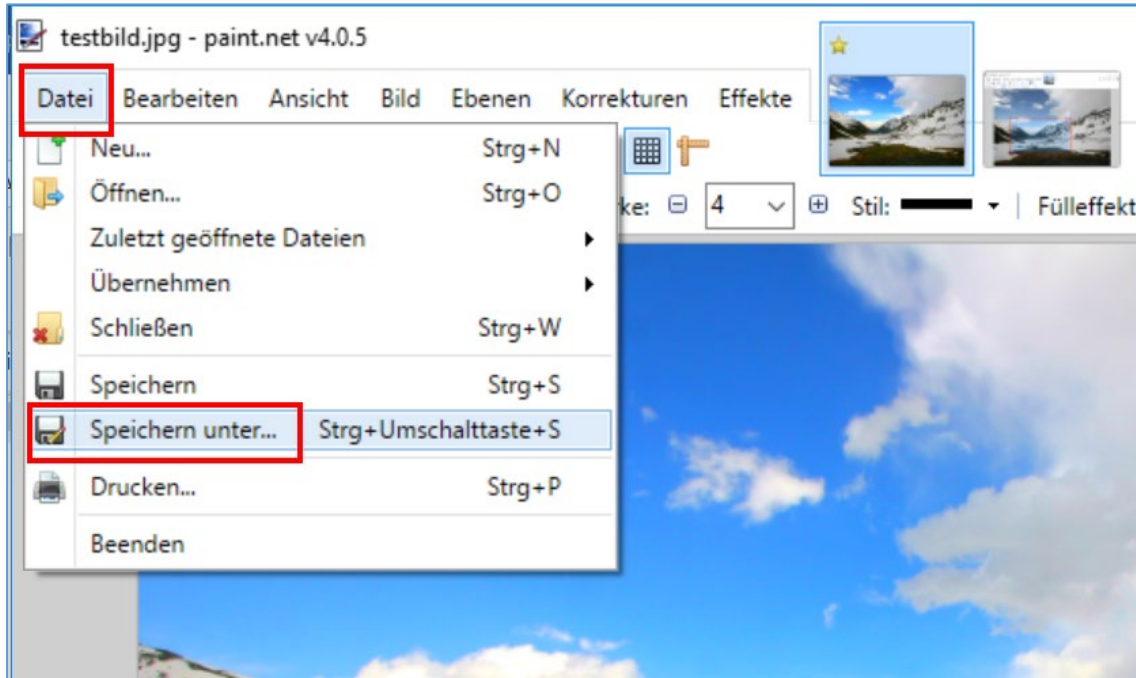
testbild.jpg - paint.net v4.0.5

Datei Bearbeiten Ansicht Bild Ebenen Korrekturen Effekte

Neu... Strg+N
Öffnen... Strg+O
Zuletzt geöffnete Dateien
Übernehmen
Schließen Strg+W
Speichern Strg+S
Speichern unter... Strg+Umschalttaste+S
Drucken... Strg+P
Beenden

ke: 4 Stil: Fülleffekt